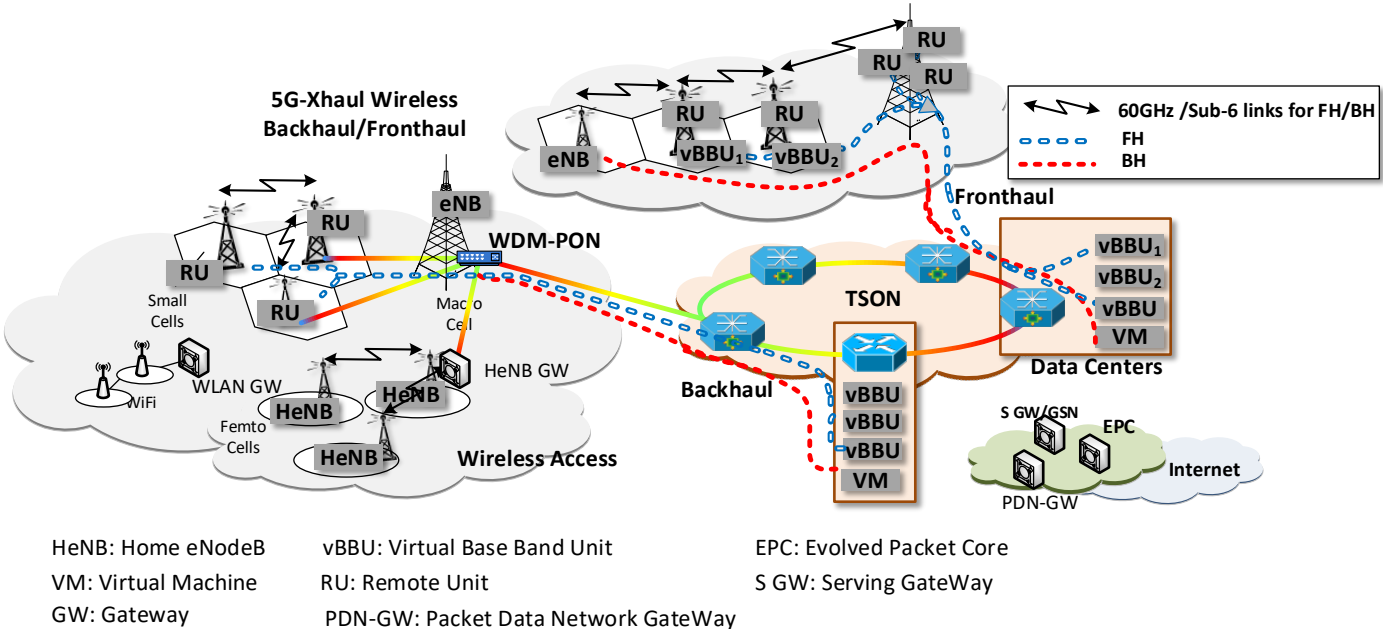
RU
RU
RU
RU
RU
eNB
vBBU$_1$
vBBU$_2$

60GHz /Sub-6 links for FH/BH
FH
BH

5G-Xhaul Wireless Backhaul/Fronthaul

Fronthaul

RU
RU
eNB
WDM-PON
RU
RU
Small Cells
Macro Cell

TSON
vBBU$_1$
vBBU$_2$
vBBU
VM
Data Centers

WLAN GW
WiFi
HeNB GW
Femto Cells
HeNB
HeNB
HeNB
Wireless Access

Backhaul
vBBU
vBBU
vBBU
VM

S GW/GSN
EPC
PDN-GW
Internet

HeNB: Home eNodeB
VM: Virtual Machine
GW: Gateway
vBBU: Virtual Base Band Unit
RU: Remote Unit
PDN-GW: Packet Data Network GateWay
EPC: Evolved Packet Core
S GW: Serving GateWay